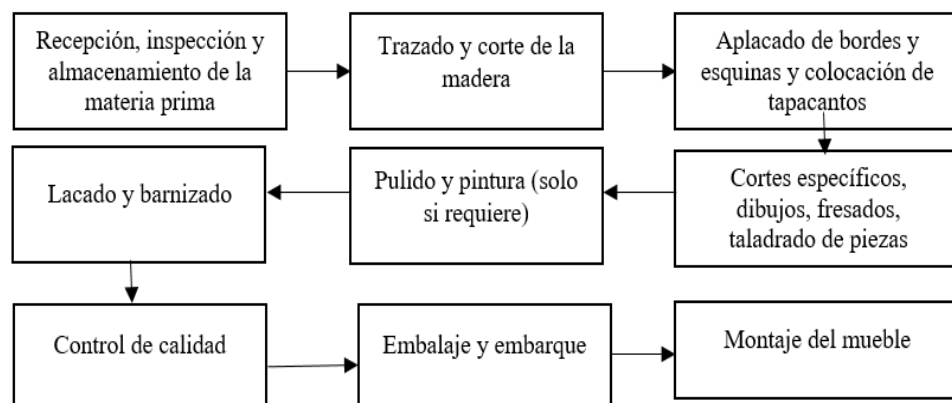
Recepción, inspección y almacenamiento de la materia prima

Trazado y corte de la madera

Aplacado de bordes y esquinas y colocación de tapacantos

Cortes específicos, dibujos, fresados, taladrado de piezas

Pulido y pintura (solo si requiere)

Lacado y barnizado

Control de calidad

Embalaje y embarque

Montaje del mueble